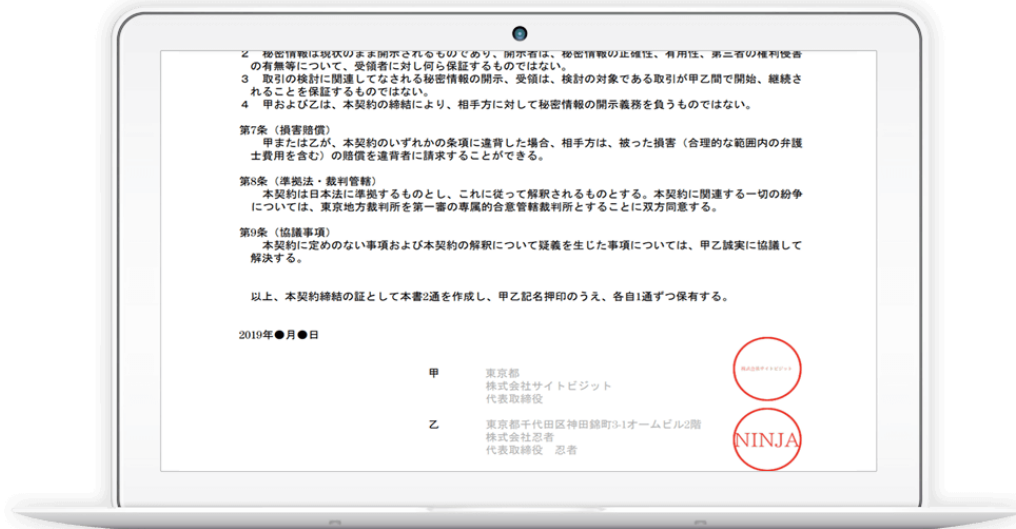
2　秘密情報は現状のまま開示されるものであり、開示者は、秘密情報の正確性、有用性、第三者の権利侵害の有無等について、受領者に対し何ら保証するものではない。
3　取引の検討に関連してなされる秘密情報の開示、受領は、検討の対象である取引が甲乙間で開始、継続されることを保証するものではない。
4　甲および乙は、本契約の締結により、相手方に対して秘密情報の開示義務を負うものではない。

第7条（損害賠償）
甲または乙が、本契約のいずれかの条項に違背した場合、相手方は、被った損害（合理的な範囲内の弁護士費用を含む）の賠償を違背者に請求することができる。

第8条（準拠法・裁判管轄）
本契約は日本法に準拠するものとし、これに従って解釈されるものとする。本契約に関連する一切の紛争については、東京地方裁判所を第一審の専属的合意管轄裁判所とすることに双方同意する。

第9条（協議事項）
本契約に定めのない事項および本契約の解釈について疑義を生じた事項については、甲乙誠実に協議して解決する。

以上、本契約締結の証として本書2通を作成し、甲乙記名押印のうえ、各自1通ずつ保有する。

2019年●月●日

甲　東京都
株式会社サイトビジット
代表取締役

株式会社サイトビジット

乙　東京都千代田区神田錦町3-1オームビル2階
株式会社忍者
代表取締役　忍者

NINJA